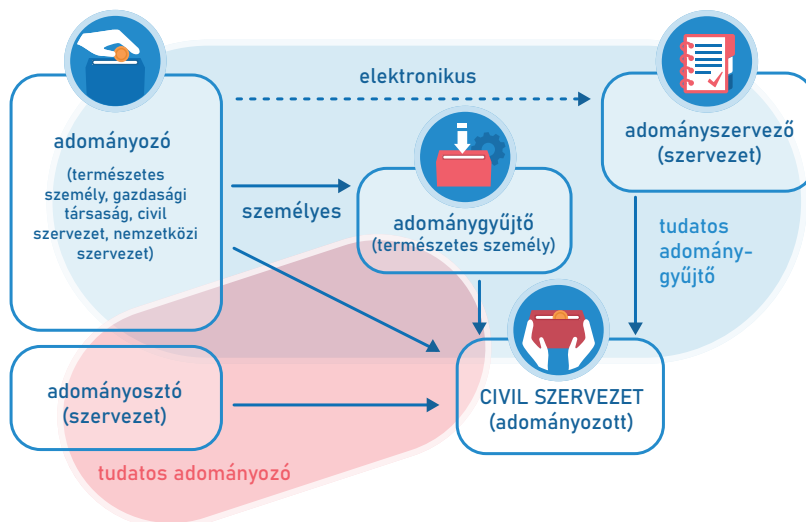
elektronikus

adományozó

(természetes személy, gazdasági társaság, civil szervezet, nemzetközi szervezet)

személyes

adománygyűjtő
(természetes személy)

adományszervező
(szervezet)

tudatos adománygyűjtő

adományosztó
(szervezet)

CIVIL SZERVEZET
(adományozott)

tudatos adományozó